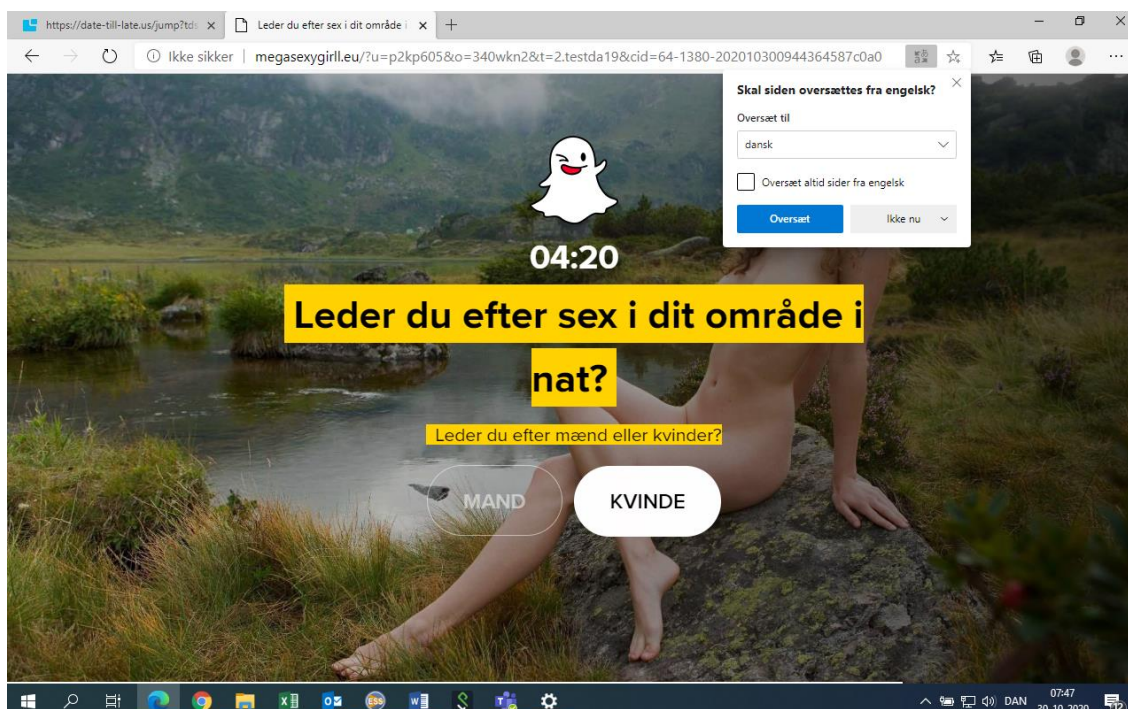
https://date-till-late.us/jump?tds ×

Leder du efter sex i dit område i ×

+

Ikke sikker | megasexygirll.eu/?u=p2kp605&o=340wkn2&t=2.testda19&cid=64-1380-202010300944364587c0a0

Skal siden oversættes fra engelsk?

Oversæt til

dansk

Oversæt altid sider fra engelsk

Oversæt

Ikke nu

04:20

Leder du efter sex i dit område i nat?

Leder du efter mænd eller kvinder?

MAND

KVINDE

DAN

07:47

30-10-2020